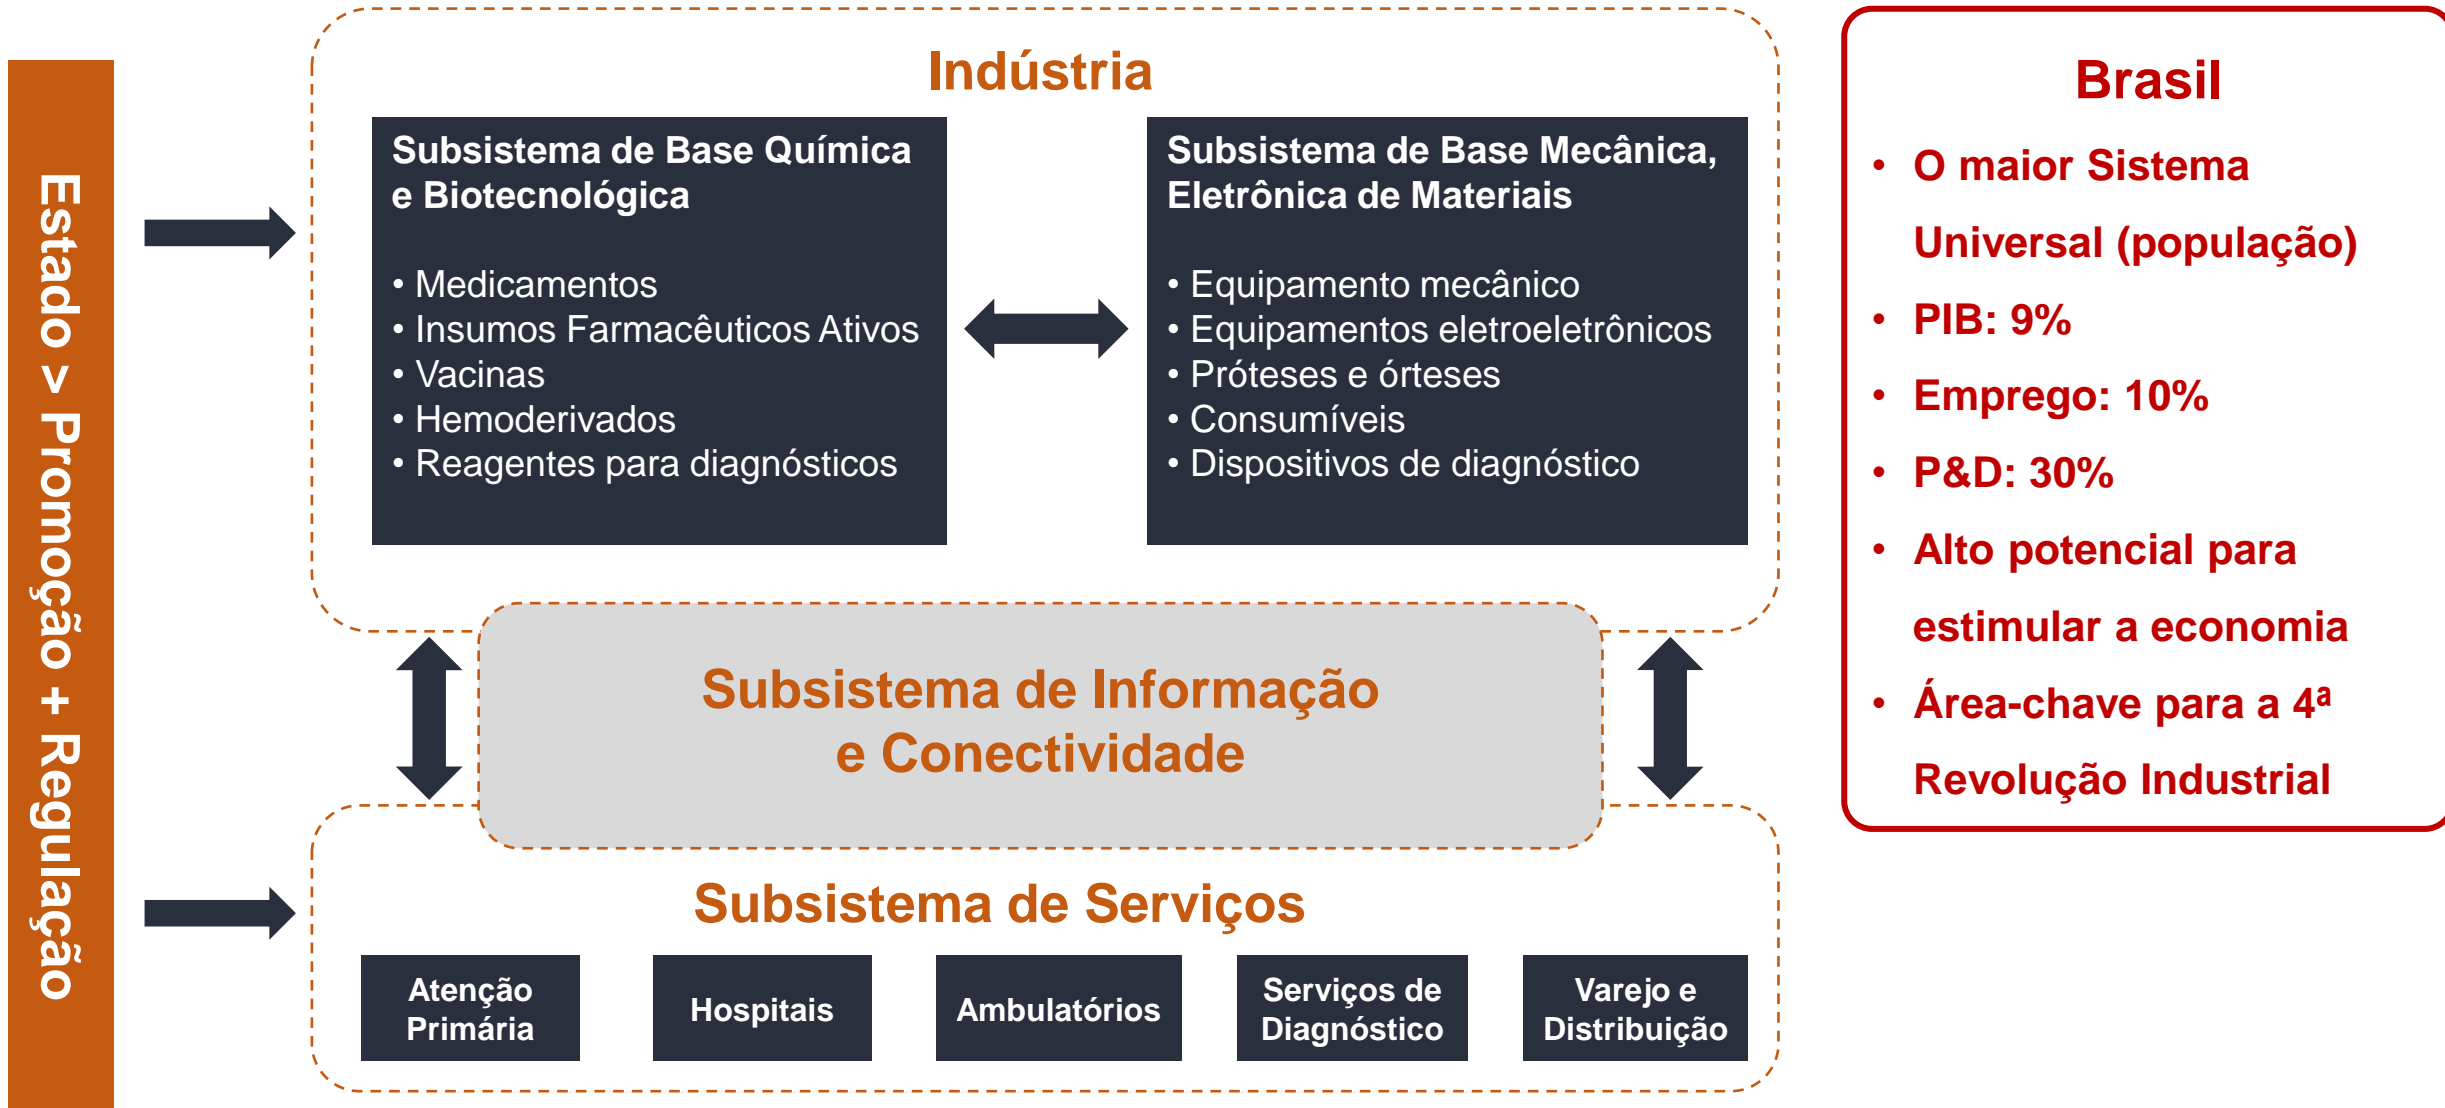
Estado > Promoção + Regulação

Indústria

Subsistema de Base Química e Biotecnológica

• Medicamentos
• Insumos Farmacêuticos Ativos
• Vacinas
• Hemoderivados
• Reagentes para diagnósticos

Subsistema de Base Mecânica, Eletrônica de Materiais

• Equipamento mecânico
• Equipamentos eletroeletrônicos
• Próteses e órteses
• Consumíveis
• Dispositivos de diagnóstico

Subsistema de Informação e Conectividade

Subsistema de Serviços

Atenção Primária

Hospitais

Ambulatórios

Serviços de Diagnóstico

Varejo e Distribuição

Brasil

• O maior Sistema Universal (população)
• PIB: 9%
• Emprego: 10%
• P&D: 30%
• Alto potencial para estimular a economia
• Área-chave para a 4ª Revolução Industrial